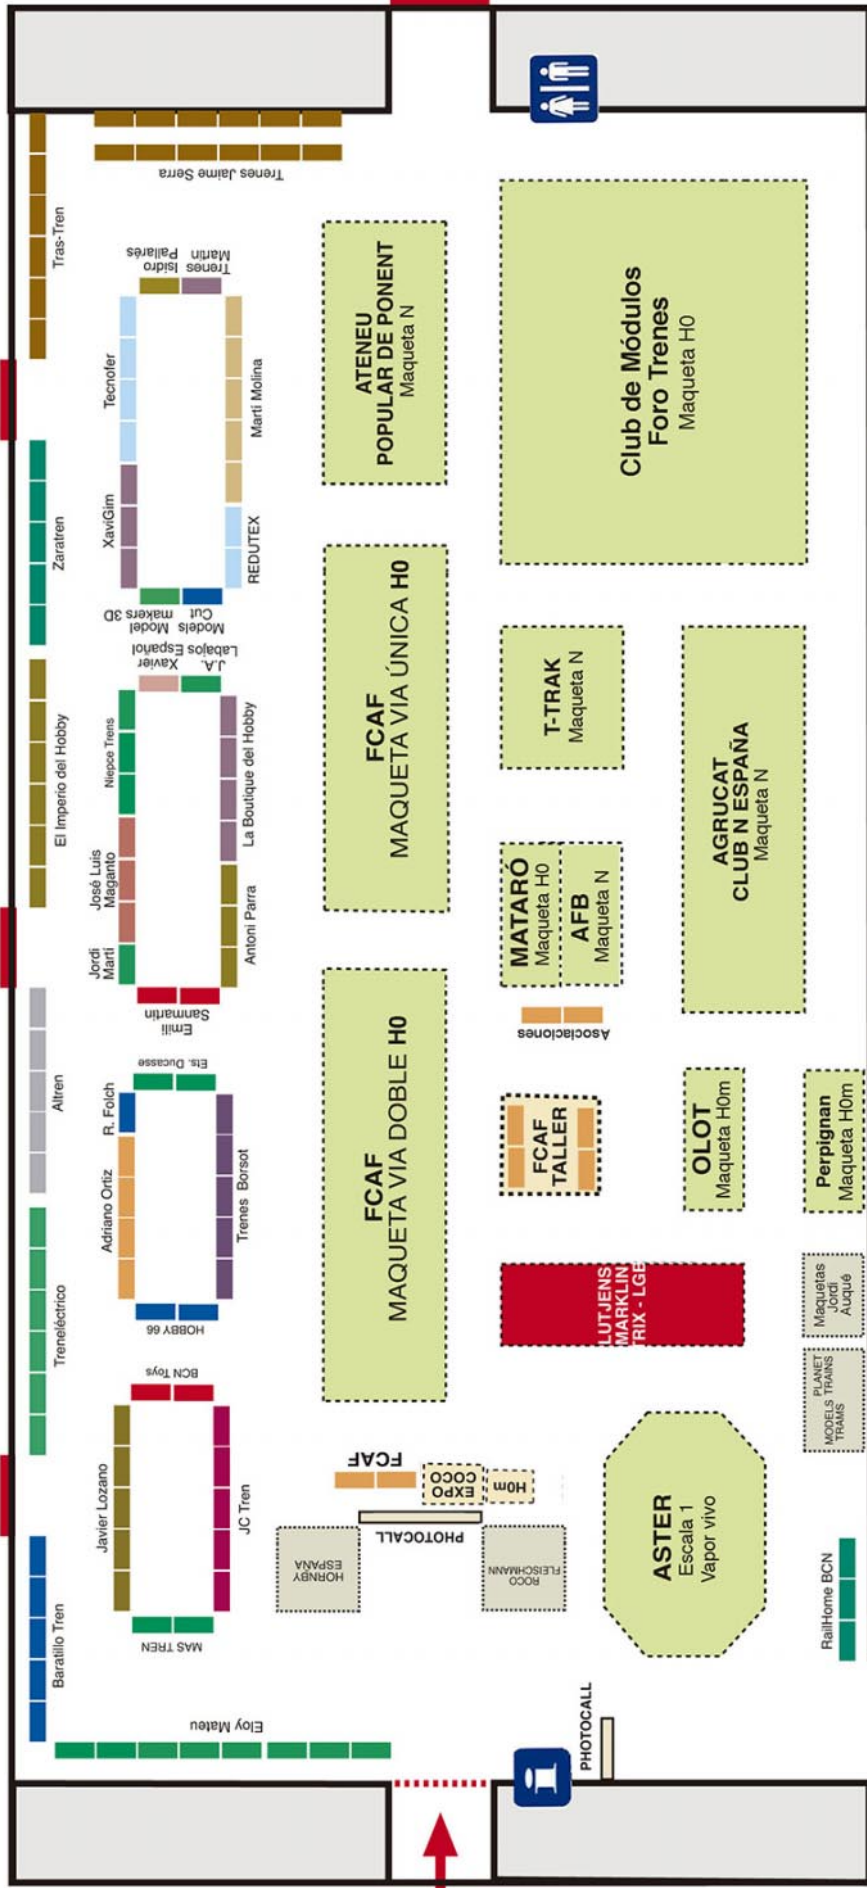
Trenes Jaime Serra

Tras-Tren

Isidro Pallarés

Trenes Martin

Tecnofer

Marti Molina

XaviGim

REDUTEX

Model makers 3D

Cut Models

Zaratren

Xavier Labajos Español

J.A.

Niepce Trens

La Boutique del Hobby

El Imperio del Hobby

José Luis Maganto

Antoni Parra

Jordi Martí

Emili Sanmartin

Els Ducasse

R. Folch

Altren

Adriano Ortiz

Trenes Borsot

HOBBY 66

Treneléctrico

BCN Toys

Javier Lozano

JC Tren

MAS TREN

Baratillo Tren

Eloy Mateu

ATENEU POPULAR DE PONENT
Maqueta N

Club de Módulos Foro Trenes
Maqueta H0

FCAF
MAQUETA VIA ÚNICA H0

T-TRAK
Maqueta N

AGRUCAT CLUB N ESPAÑA
Maqueta N

MATARÓ
Maqueta H0

AFB
Maqueta N

Asociaciones

FCAF
MAQUETA VIA DOBLE H0

FCAF TALLER

OLOT
Maqueta H0m

Perpignan
Maqueta H0m

LUTJENS MARKLIN TRIX - LGB

Maquetas Jordi Auqué

PLANET MODELS TRAINS TRAMS

FCAF

EXPO COCO

H0m

PHOTOCALL

HORNBY ESPAÑA

ROCO FLEISCHMANN

ASTER
Escala 1
Vapor vivo

RailHome BCN

PHOTOCALL